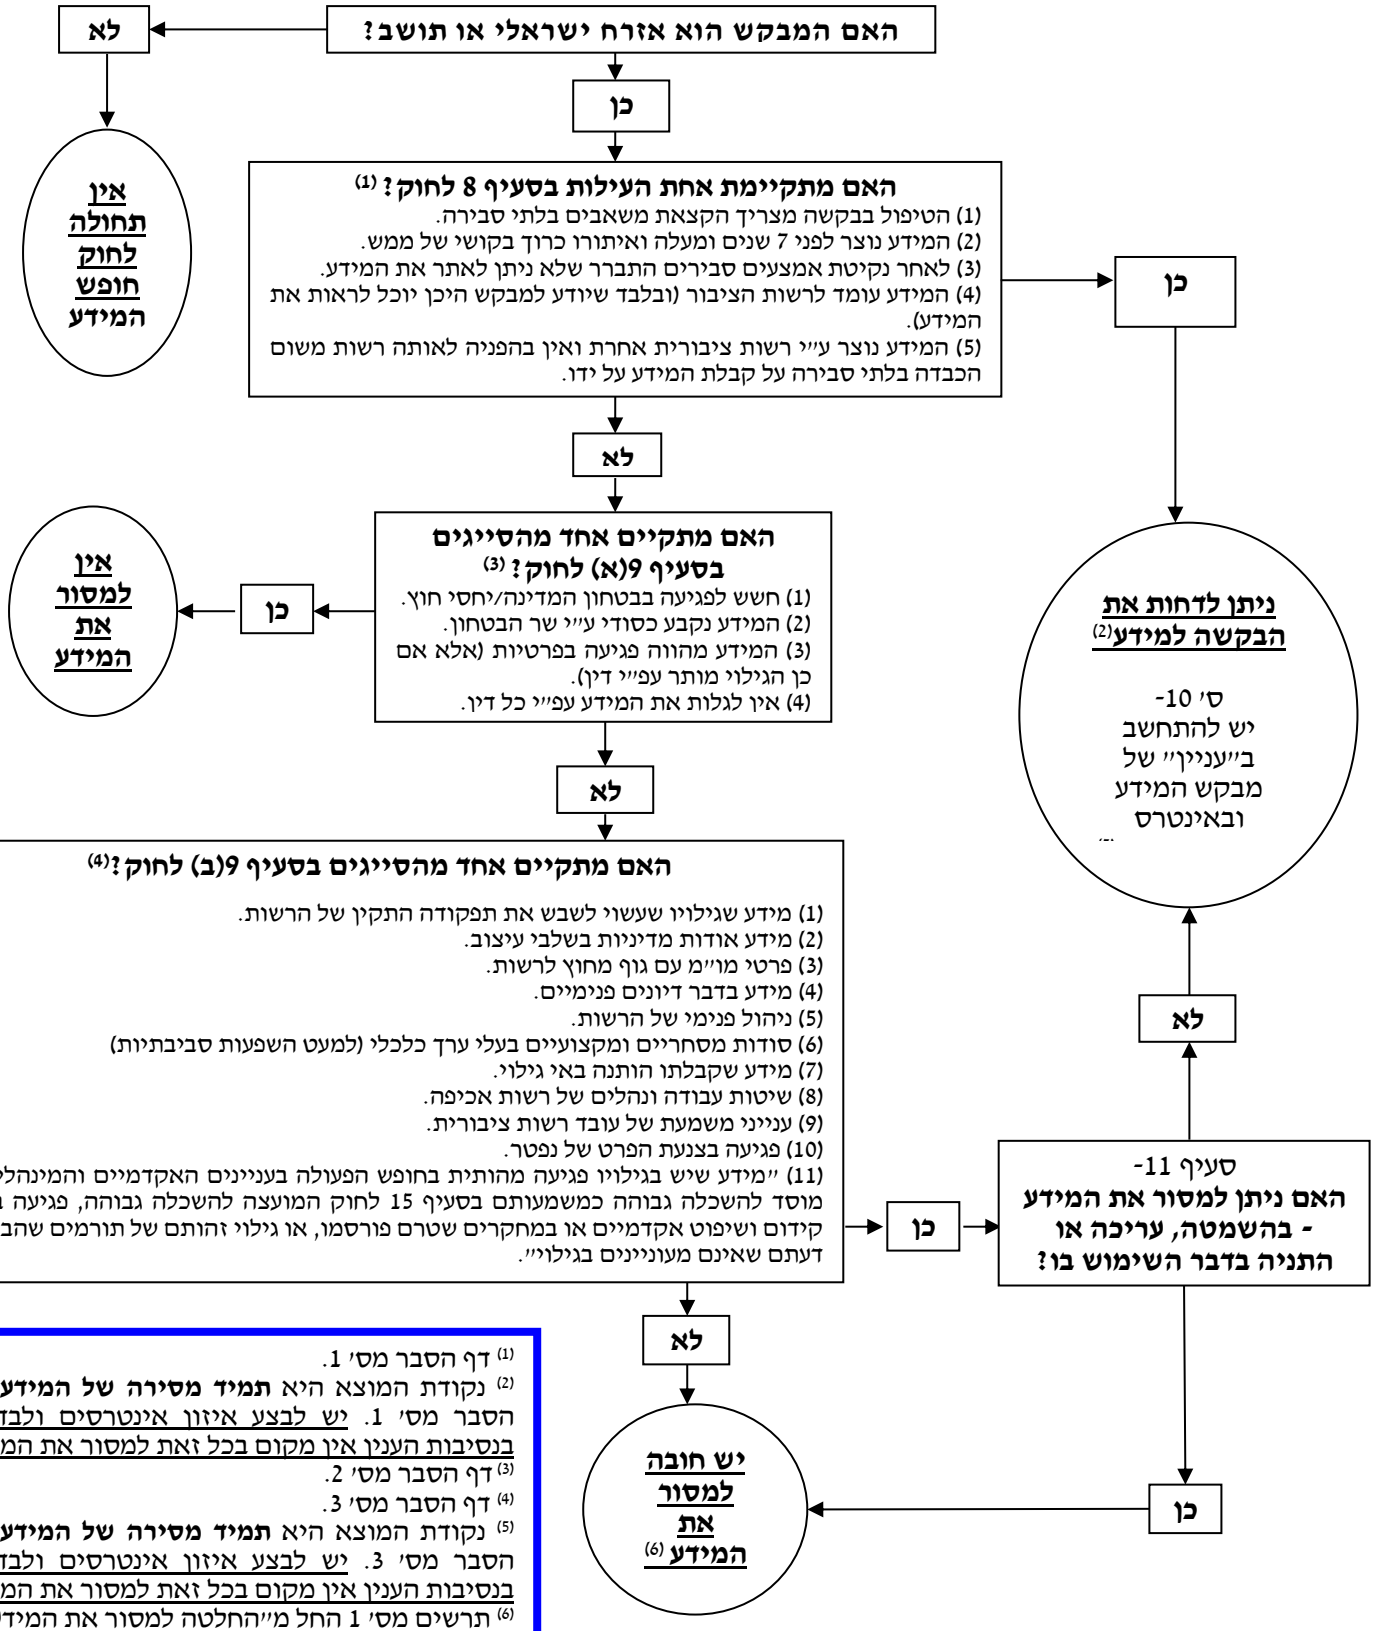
האם המבקש הוא אזרח ישראלי או תושב?

לא

כן

אין תחולה לחוק חופש המידע

האם מתקיימת אחת העילות בסעיף 8 לחוק? $^{(1)}$
(1) הטיפול בבקשה מצריך הקצאת משאבים בלתי סבירה.
(2) המידע נוצר לפני 7 שנים ומעלה ואיתורו כרוך בקושי של ממש.
(3) לאחר נקיטת אמצעים סבירים התברר שלא ניתן לאתר את המידע.
(4) המידע עומד לרשות הציבור (ובלבד שיודע למבקש היכן יוכל לראות את המידע).
(5) המידע נוצר ע״י רשות ציבורית אחרת ואין בהפניה לאותה רשות משום הכבדה בלתי סבירה על קבלת המידע על ידו.

כן

לא

האם מתקיים אחד מהסייגים בסעיף 9(א) לחוק? $^{(3)}$
(1) חשש לפגיעה בבטחון המדינה/יחסי חוץ.
(2) המידע נקבע כסודי ע״י שר הבטחון.
(3) המידע מהווה פגיעה בפרטיות (אלא אם כן הגילוי מותר עפ״י דין).
(4) אין לגלות את המידע עפ״י כל דין.

כן

אין למסור את המידע

ניתן לדחות את הבקשה למידע$^{(2)}$

ס' 10- יש להתחשב ב״עניין״ של מבקש המידע ובאינטרס

לא

האם מתקיים אחד מהסייגים בסעיף 9(ב) לחוק?$^{(4)}$
(1) מידע שגילויו שעשוי לשבש את תפקודה התקין של הרשות.
(2) מידע אודות מדיניות בשלבי עיצוב.
(3) פרטי מו״מ עם גוף מחוץ לרשות.
(4) מידע בדבר דיונים פנימיים.
(5) ניהול פנימי של הרשות.
(6) סודות מסחריים ומקצועיים בעלי ערך כלכלי (למעט השפעות סביבתיות)
(7) מידע שקבלתו הותנה באי גילוי.
(8) שיטות עבודה ונהלים של רשות אכיפה.
(9) ענייני משמעת של עובד רשות ציבורית.
(10) פגיעה בצנעת הפרט של נפטר.
(11) ״מידע שיש בגילויו פגיעה מהותית בחופש הפעולה בעניינים האקדמיים והמינהלי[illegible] מוסד להשכלה גבוהה כמשמעותם בסעיף 15 לחוק המועצה להשכלה גבוהה, פגיעה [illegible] קידום ושיפוט אקדמיים או במחקרים שטרם פורסמו, או גילוי זהותם של תורמים שהב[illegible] דעתם שאינם מעוניינים בגילוי״.

לא

כן

סעיף 11-
האם ניתן למסור את המידע - בהשמטה, עריכה או התניה בדבר השימוש בו?

לא

כן

יש חובה למסור את המידע $^{(6)}$

$^{(1)}$ דף הסבר מס' 1.
$^{(2)}$ נקודת המוצא היא תמיד מסירה של המידע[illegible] הסבר מס' 1. יש לבצע איזון אינטרסים ולבד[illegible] בנסיבות הענין אין מקום בכל זאת למסור את המ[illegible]
$^{(3)}$ דף הסבר מס' 2.
$^{(4)}$ דף הסבר מס' 3.
$^{(5)}$ נקודת המוצא היא תמיד מסירה של המידע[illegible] הסבר מס' 3. יש לבצע איזון אינטרסים ולבד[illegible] בנסיבות הענין אין מקום בכל זאת למסור את המ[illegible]
$^{(6)}$ תרשים מס' 1 החל מ״החלטה למסור את המידע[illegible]